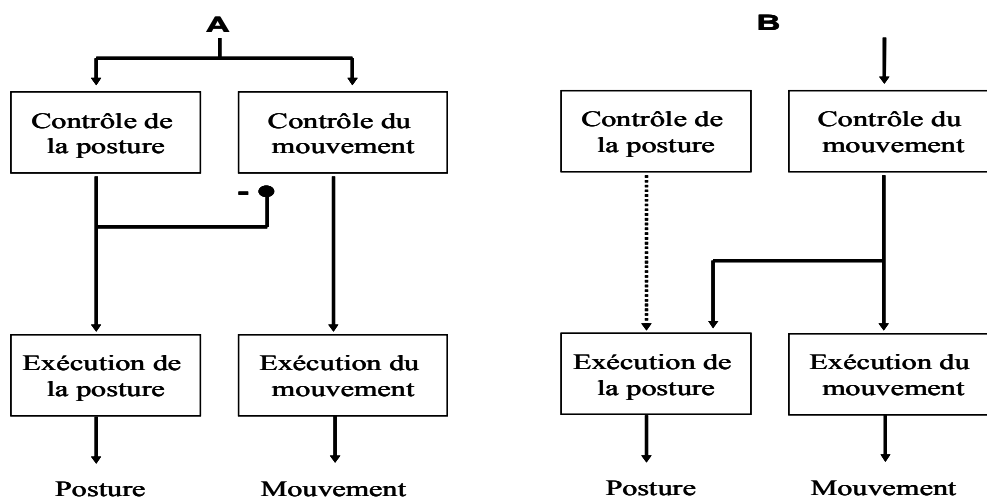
A

Contrôle de la posture

Contrôle du mouvement

-

Exécution de la posture

Exécution du mouvement

Posture

Mouvement

B

Contrôle de la posture

Contrôle du mouvement

Exécution de la posture

Exécution du mouvement

Posture

Mouvement